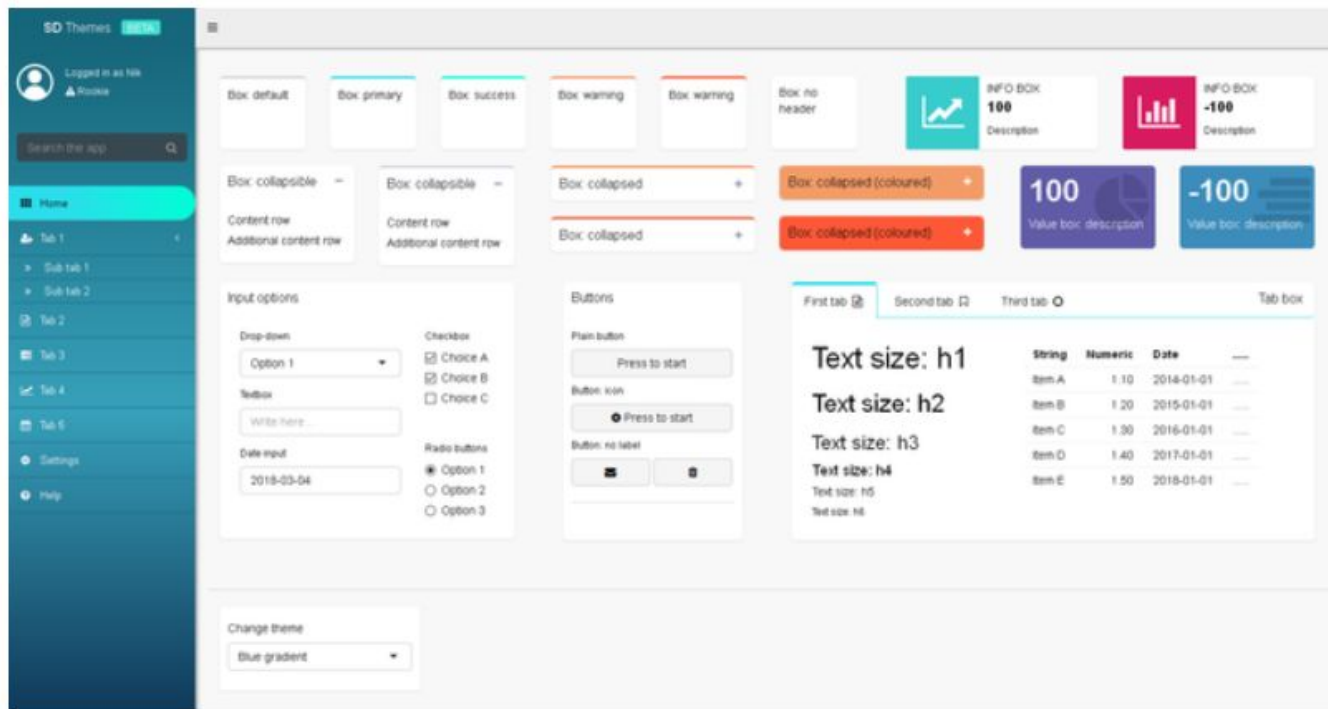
SD Themes BETA

Logged in as Nik
Rookie

Search the app

Home
Tab 1
Sub tab 1
Sub tab 2
Tab 2
Tab 3
Tab 4
Tab 5
Settings
Help

Box: default

Box: primary

Box: success

Box: warning

Box: warning

Box: no header

INFO BOX
100
Description

INFO BOX
-100
Description

Box: collapsible −
Content row
Additional content row

Box: collapsible −
Content row
Additional content row

Box: collapsed +

Box: collapsed +

Box: collapsed (coloured) +

Box: collapsed (coloured) +

100
Value box: description

-100
Value box: description

Input options

Drop-down
Option 1

Textbox
Write here...

Date input
2018-03-04

Checkbox
Choice A
Choice B
Choice C

Radio buttons
Option 1
Option 2
Option 3

Buttons

Plain button
Press to start

Button: icon
Press to start

Button: no label

First tab | Second tab | Third tab | Tab box

Text size: h1
Text size: h2
Text size: h3
Text size: h4
Text size: h5
Text size: h6

| String | Numeric | Date | ... |
|---|---|---|---|
| Item A | 1.10 | 2014-01-01 | ... |
| Item B | 1.20 | 2015-01-01 | ... |
| Item C | 1.30 | 2016-01-01 | ... |
| Item D | 1.40 | 2017-01-01 | ... |
| Item E | 1.50 | 2018-01-01 | ... |

Change theme
Blue gradient